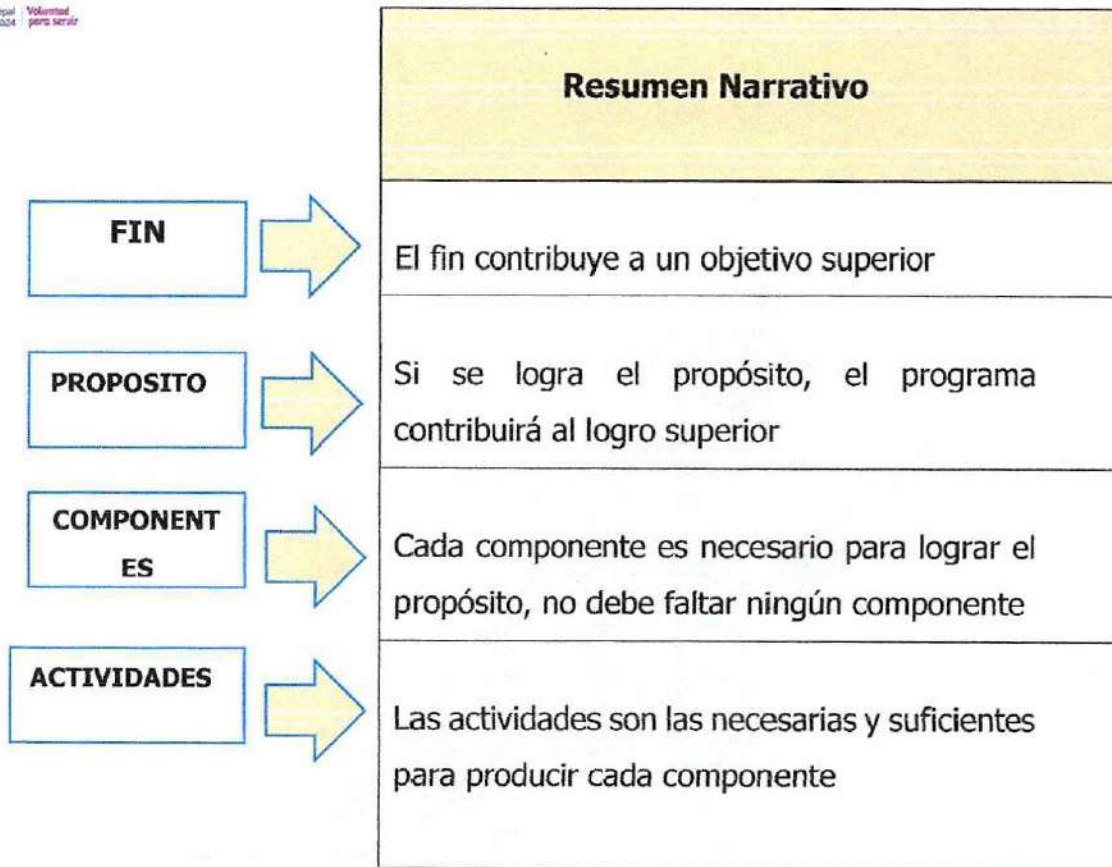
ipal 2024 | Voluntad para servir

Resumen Narrativo

FIN

El fin contribuye a un objetivo superior

PROPOSITO

Si se logra el propósito, el programa contribuirá al logro superior

COMPONENTES

Cada componente es necesario para lograr el propósito, no debe faltar ningún componente

ACTIVIDADES

Las actividades son las necesarias y suficientes para producir cada componente